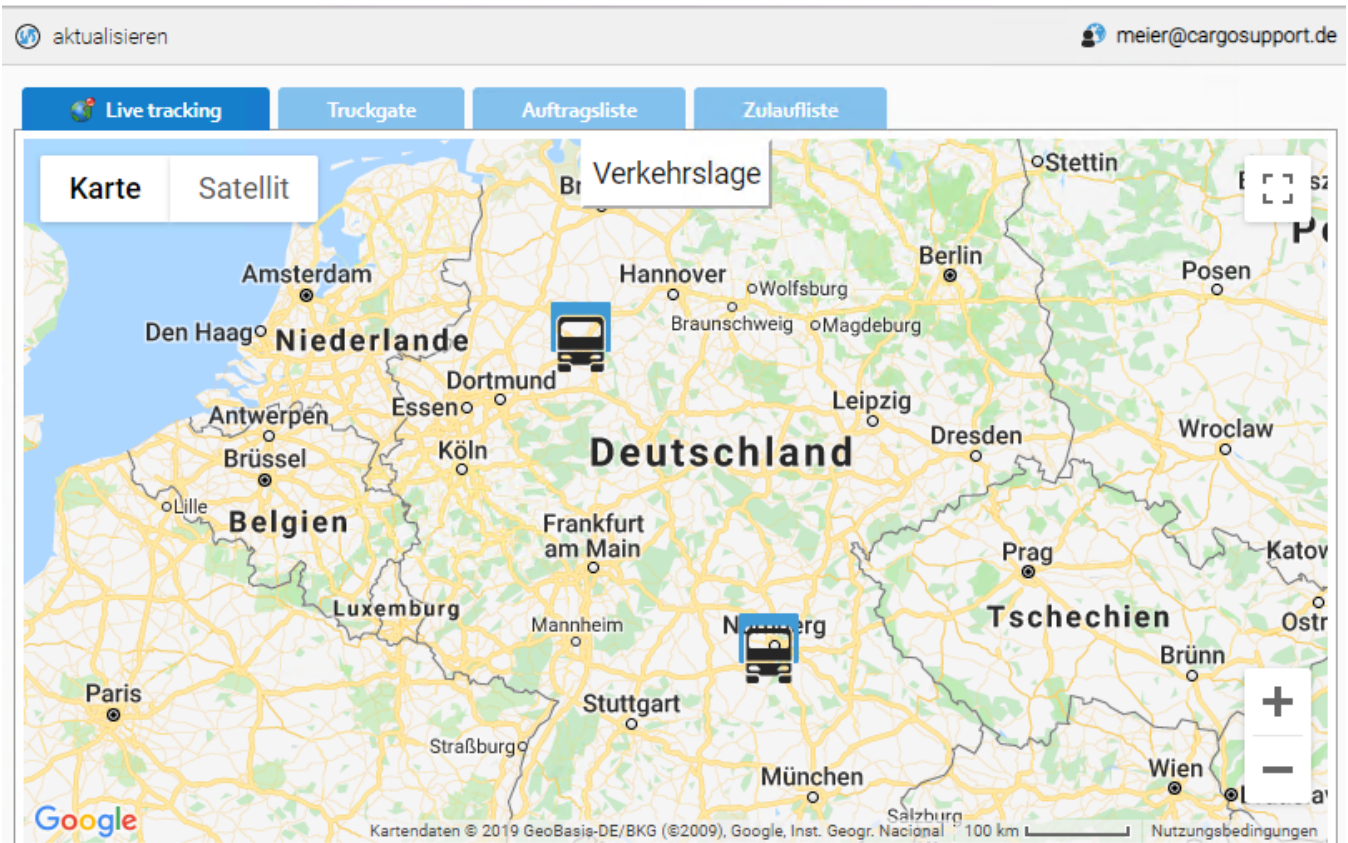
aktualisieren

meier@cargosupport.de

Live tracking | Truckgate | Auftragsliste | Zulaufliste

Karte | Satellit

Verkehrslage

Br

Stettin

Berlin

Posen

Amsterdam

Hannover

Wolfsburg

Den Haag

Niederlande

Braunschweig

Magdeburg

Dortmund

Essen

Leipzig

Antwerpen

Köln

Dresden

Wroclaw

Brüssel

Deutschland

Lille

Belgien

Frankfurt am Main

Prag

Katov

Luxemburg

Tschechien

Mannheim

N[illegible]rg

Ostr

Brünn

Paris

Stuttgart

Straßburg

München

Wien

Salzburg

Google

Kartendaten © 2019 GeoBasis-DE/BKG (©2009), Google, Inst. Geogr. Nacional

100 km

Nutzungsbedingungen

+

−